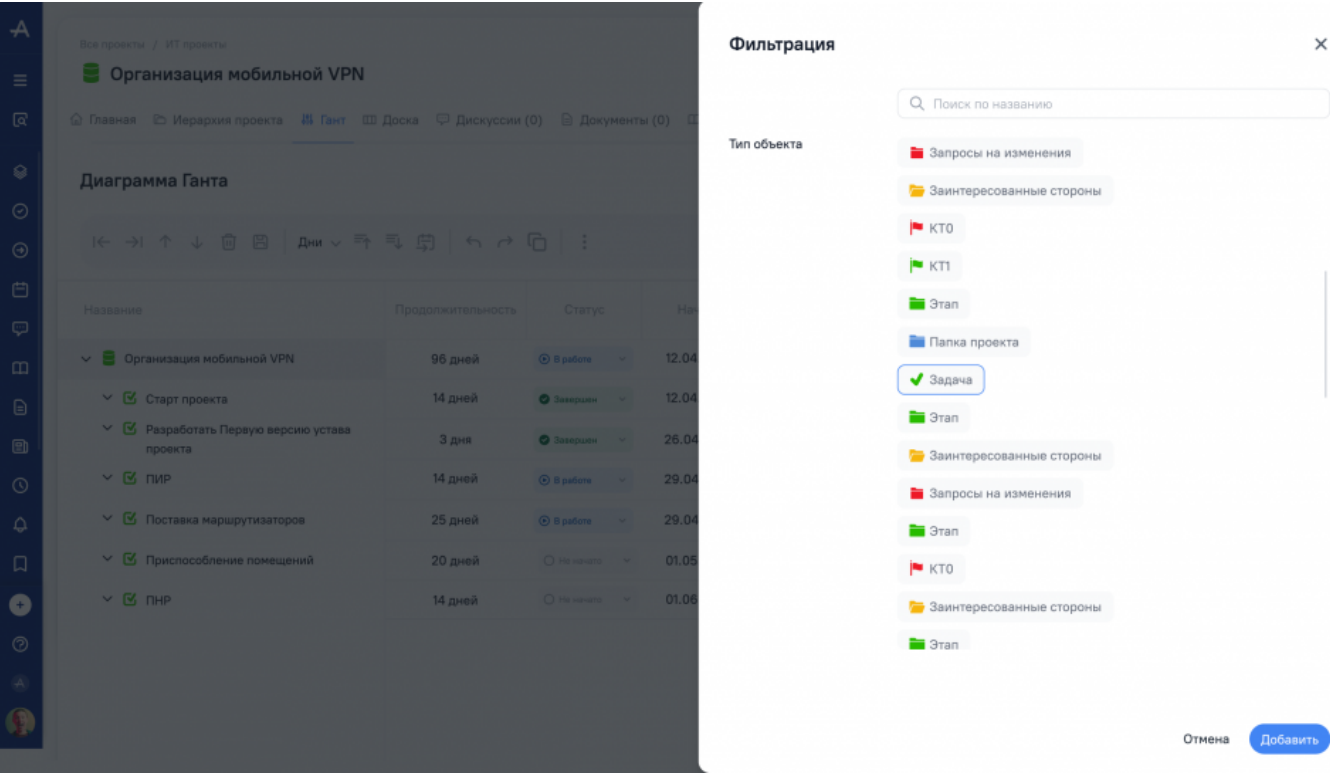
Все проекты / ИТ проекты

Организация мобильной VPN

Главная Иерархия проекта Гант Доска Дискуссии (0) Документы (0)

Диаграмма Ганта

Дни

| Название | Продолжительность | Статус | Нач |
|---|---|---|---|
| Организация мобильной VPN | 96 дней | В работе | 12.04 |
| Старт проекта | 14 дней | Завершен | 12.04 |
| Разработать Первую версию устава проекта | 3 дня | Завершен | 26.04 |
| ПИР | 14 дней | В работе | 29.04 |
| Поставка маршрутизаторов | 25 дней | В работе | 29.04 |
| Приспособление помещений | 20 дней | Не начато | 01.05 |
| ПНР | 14 дней | Не начато | 01.06 |

Фильтрация

Поиск по названию

Тип объекта

Запросы на изменения
Заинтересованные стороны
КТ0
КТ1
Этап
Папка проекта
Задача
Этап
Заинтересованные стороны
Запросы на изменения
Этап
КТ0
Заинтересованные стороны
Этап

Отмена Добавить